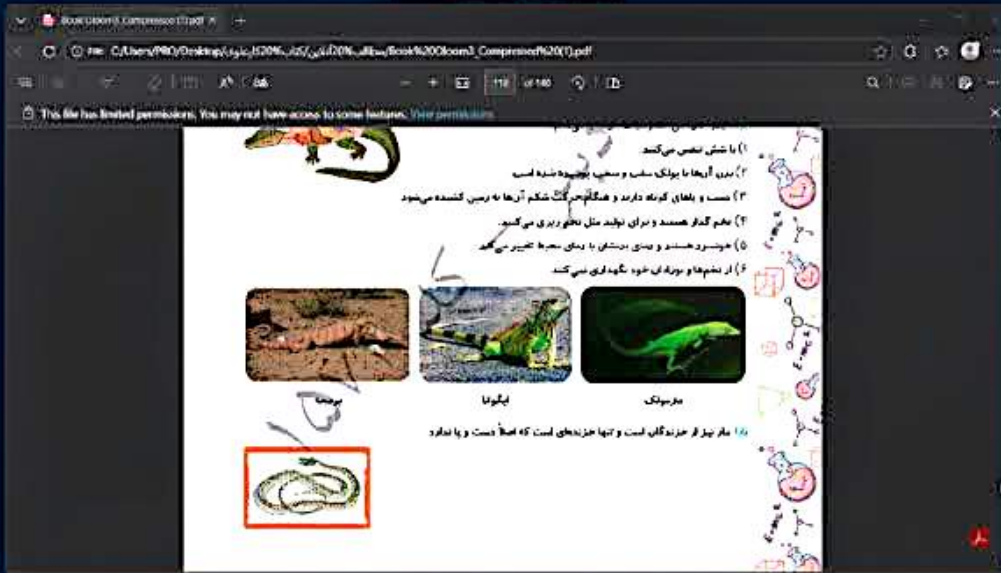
Book Gloom3_Compressed (1).pdf

File C:/Users/PRO/Desktop/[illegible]/Book%20Gloom3_Compressed%20(1).pdf

118 of 140

This file has limited permissions. You may not have access to some features. View permissions

۱) با شش تنفس می‌کنند.
۲) بدن آن‌ها با پولک سخت و سخت پوشیده شده است.
۳) دست و پاهای کوتاه دارند و هنگام حرکت شکم آن‌ها به زمین کشیده می‌شود.
۴) تخم گذار هستند و برای تولید مثل تخم‌گذاری می‌کنند.
۵) خونسرد هستند و دمای بدنشان با دمای محیط تغییر می‌کند.
۶) از تخم‌ها و نوزادان خود نگهداری نمی‌کنند.

بزمجه

ایگوانا

مارمولک

مار نیز از خزندگان است و تنها خزنده‌ای است که اصلاً دست و پا ندارد.